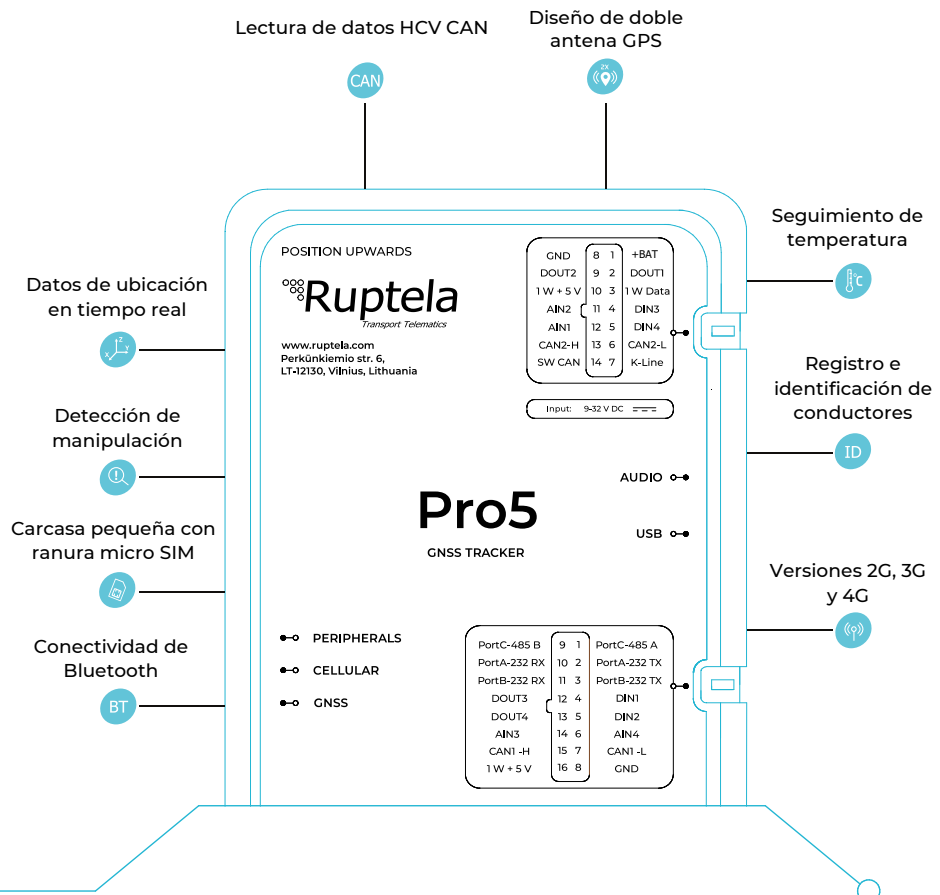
Lectura de datos HCV CAN

Diseño de doble antena GPS

CAN

Seguimiento de temperatura

Datos de ubicación en tiempo real

POSITION UPWARDS

Ruptela
Transport Telematics

www.ruptela.com
Perkūnkiemio str. 6,
LT-12130, Vilnius, Lithuania

| GND | 8 | 1 | +BAT |
|---|---|---|---|
| DOUT2 | 9 | 2 | DOUT1 |
| 1 W + 5 V | 10 | 3 | 1 W Data |
| AIN2 | 11 | 4 | DIN3 |
| AIN1 | 12 | 5 | DIN4 |
| CAN2-H | 13 | 6 | CAN2-L |
| SW CAN | 14 | 7 | K-Line |

Input: 9-32 V DC

Registro e identificación de conductores

ID

Detección de manipulación

AUDIO

Carcasa pequeña con ranura micro SIM

Pro5
GNSS TRACKER

USB

Versiones 2G, 3G y 4G

Conectividad de Bluetooth

BT

PERIPHERALS
CELLULAR
GNSS

| PortC-485 B | 9 | 1 | PortC-485 A |
|---|---|---|---|
| PortA-232 RX | 10 | 2 | PortA-232 TX |
| PortB-232 RX | 11 | 3 | PortB-232 TX |
| DOUT3 | 12 | 4 | DIN1 |
| DOUT4 | 13 | 5 | DIN2 |
| AIN3 | 14 | 6 | AIN4 |
| CAN1 -H | 15 | 7 | CAN1 -L |
| 1 W + 5 V | 16 | 8 | GND |